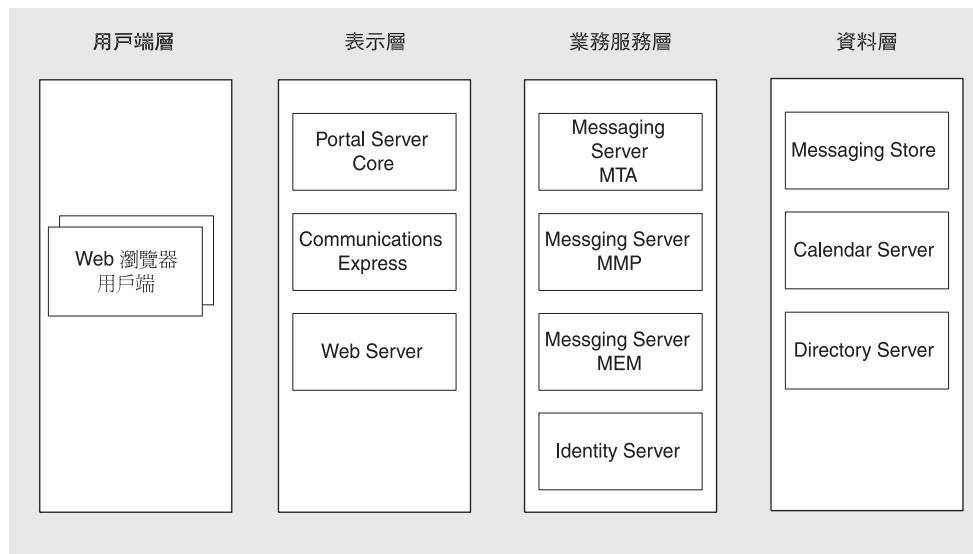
用戶端層

Web 瀏覽器
用戶端

表示層

Portal Server
Core

Communications
Express

Web Server

業務服務層

Messaging
Server
MTA

Messging Server
MMP

Messging Server
MEM

Identity Server

資料層

Messaging Store

Calendar Server

Directory Server